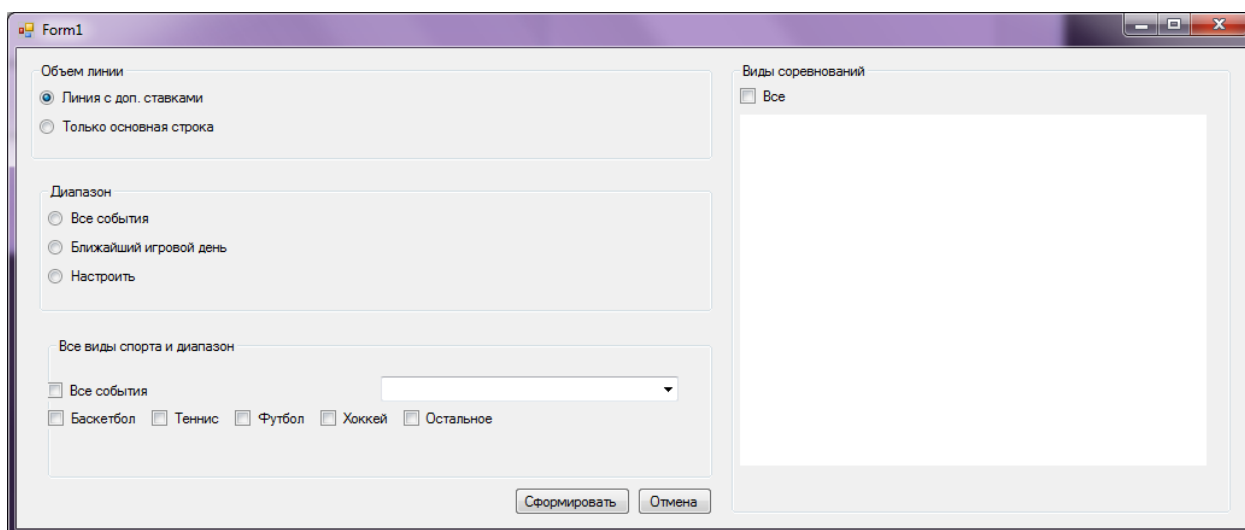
Form1

Объем линии
Линия с доп. ставками
Только основная строка

Диапазон
Все события
Ближайший игровой день
Настроить

Все виды спорта и диапазон
Все события
Баскетбол Теннис Футбол Хоккей Остальное

Сформировать Отмена

Виды соревнований
Все